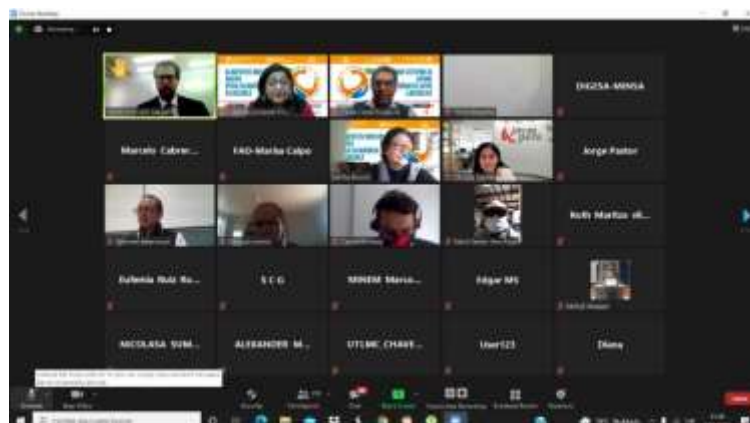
DIGESA-MINSA

Marcelo Cabrer...

FAO-Marisa Calpo

Jorge Pastor

Ruth Martus ab...

Eufemia Ruiz Ro...

S C G

MINEM Marco...

Edgar MS

NICOLASA SUM...

ALEXANDER M...

UTLMC CHAVE...

User123

Diana